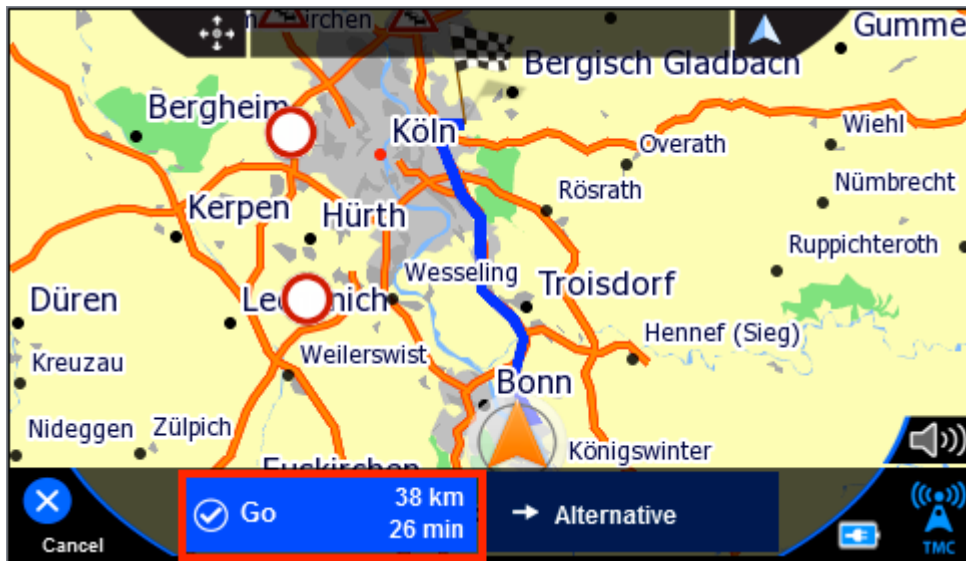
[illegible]kirchen

Gummer

Bergisch Gladbach

Bergheim

Köln

Wiehl

Overath

Rösrath

Nümbrecht

Kerpen

Hürth

Ruppichteroth

Wesseling

Troisdorf

Düren

Le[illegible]nich

Hennef (Sieg)

Weilerswist

Kreuzau

Bonn

Nideggen

Zülpich

Königswinter

Euskirchen

Cancel

Go

38 km
26 min

Alternative

TMC